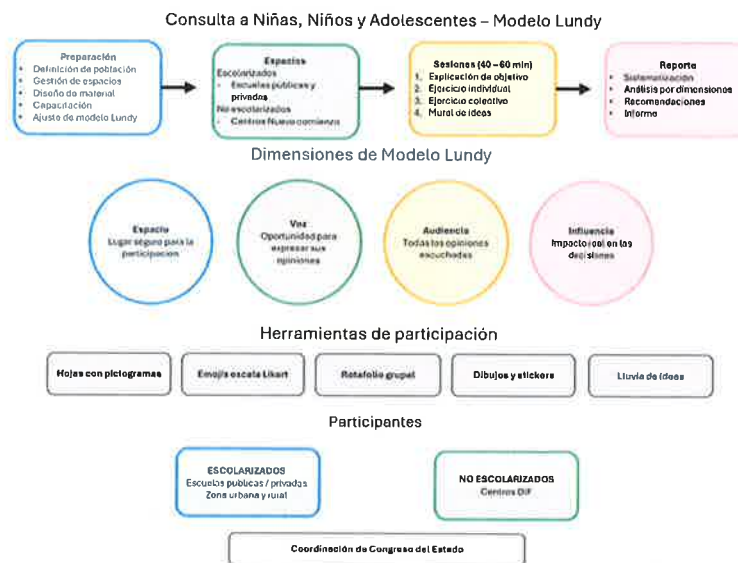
Consulta a Niñas, Niños y Adolescentes – Modelo Lundy

Preparación
- Definición de población
- Gestión de espacios
- Diseño de material
- Capacitación
- Ajuste de modelo Lundy

Espacios
Escolarizados
- Escuelas publicas y privadas
No escolarizados
- Centros Nuevo comienzo

Sesiones (40 – 60 min)
1. Explicación de objetivo
2. Ejercicio individual
3. Ejercicio colectivo
4. Mural de ideas

Reporte
- Sistematización
- Análisis por dimensiones
- Recomendaciones
- Informe

Dimensiones de Modelo Lundy

Espacio
Lugar seguro para la participacion

Voz
Oportunidad para expresar sus opiniones

Audiencia
Todas los opiniones escuchadas

Influencia
Impacto real en las decisiones

Herramientas de participación

Hojas con pictogramas | Emojis escala Likert | Rotafolio grupal | Dibujos y stickers | Lluvia de ideas

Participantes

ESCOLARIZADOS
Escuelas publicas / privadas
Zona urbana y rural

NO ESCOLARIZADOS
Centros DIF

Coordinación de Congreso del Estado